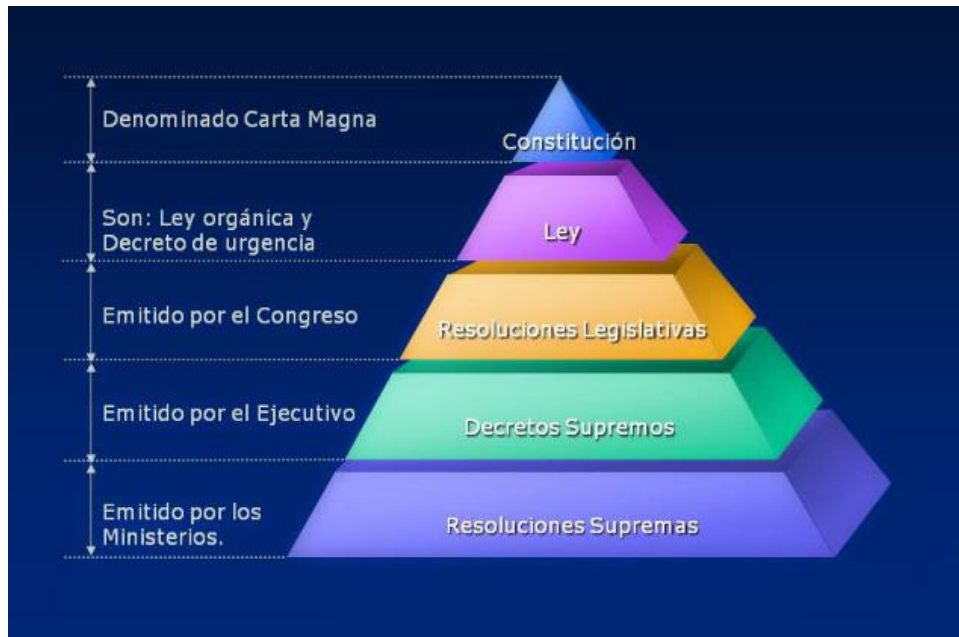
Denominado Carta Magna

Constitución

Son: Ley orgánica y Decreto de urgencia

Ley

Emitido por el Congreso

Resoluciones Legislativas

Emitido por el Ejecutivo

Decretos Supremos

Emitido por los Ministerios.

Resoluciones Supremas